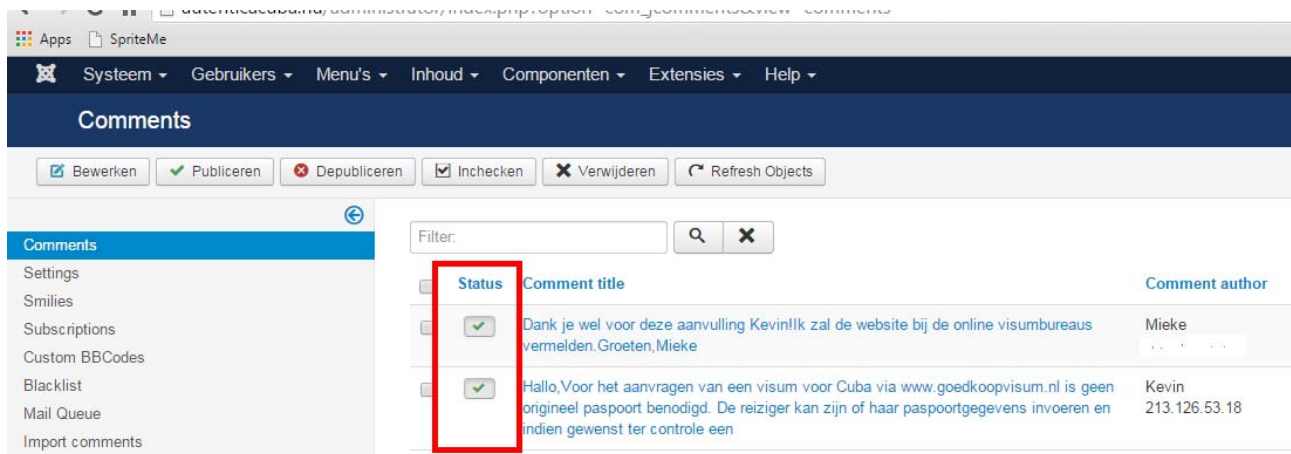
autenticacuba.nl/administrator/index.php?option=com_jcomments&view=comments

Apps SpriteMe

Systeem ▾ Gebruikers ▾ Menu's ▾ Inhoud ▾ Componenten ▾ Extensies ▾ Help ▾

Comments

Bewerken Publiceren Depubliceren Inchecken Verwijderen Refresh Objects

Comments
Settings
Smilies
Subscriptions
Custom BBCodes
Blacklist
Mail Queue
Import comments

Filter:

| | Status | Comment title | Comment author |
|---|---|---|---|
| | ✔ | Dank je wel voor deze aanvulling Kevin!Ik zal de website bij de online visumbureaus vermelden.Groeten,Mieke | Mieke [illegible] |
| | ✔ | Hallo,Voor het aanvragen van een visum voor Cuba via www.goedkoopvisum.nl is geen origineel paspoort benodigd. De reiziger kan zijn of haar paspoortgegevens invoeren en indien gewenst ter controle een | Kevin 213.126.53.18 |